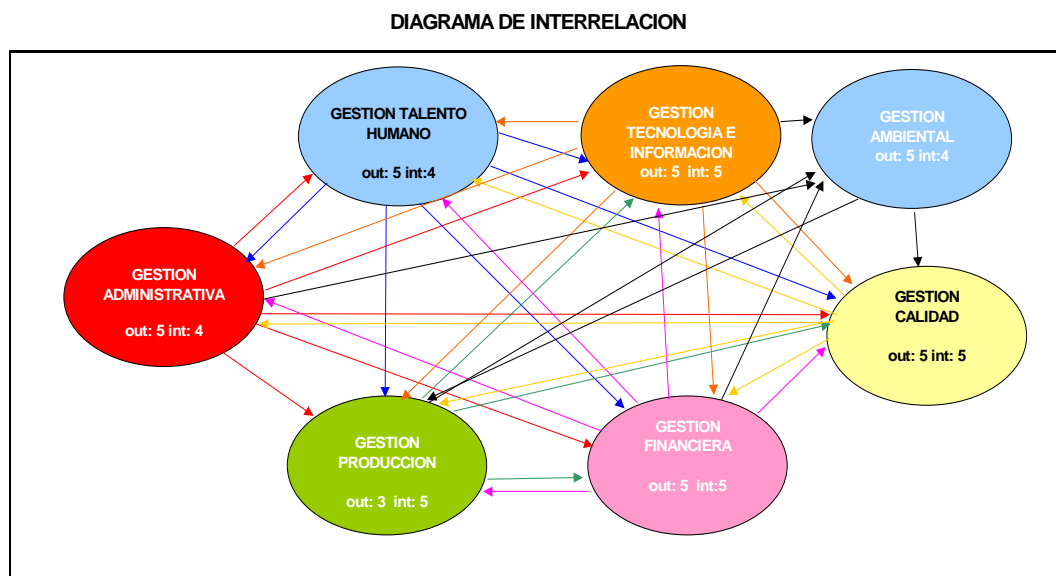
DIAGRAMA DE INTERRELACION

GESTION TALENTO HUMANO

out: 5 int:4

GESTION TECNOLOGIA E INFORMACION

out: 5 int: 5

GESTION AMBIENTAL

out: 5 int:4

GESTION ADMINISTRATIVA

out: 5 int: 4

GESTION CALIDAD

out: 5 int: 5

GESTION PRODUCCION

out: 3 int: 5

GESTION FINANCIERA

out: 5 int:5